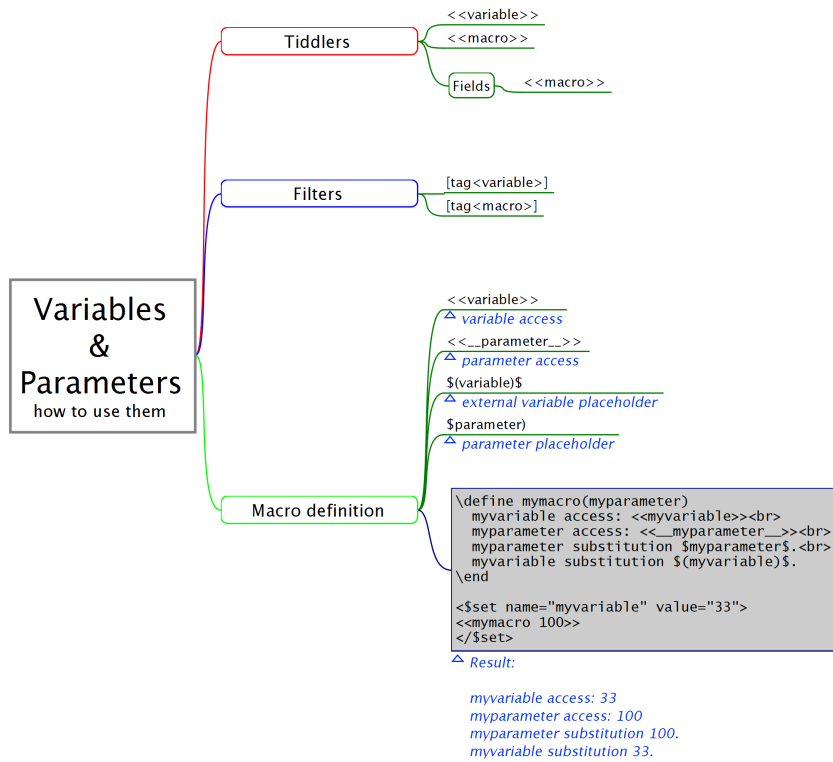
Variables
&
Parameters
how to use them

Tiddlers

<<variable>>

<<macro>>

Fields

<<macro>>

Filters

[tag<variable>]

[tag<macro>]

Macro definition

<<variable>>
variable access

<<__parameter__>>
parameter access

$(variable)$
external variable placeholder

$parameter)
parameter placeholder

\define mymacro(myparameter)
myvariable access: <<myvariable>><br>
myparameter access: <<__myparameter__>><br>
myparameter substitution $myparameter$.<br>
myvariable substitution $(myvariable)$.
\end

<$set name="myvariable" value="33">
<<mymacro 100>>
</$set>

Result:

myvariable access: 33
myparameter access: 100
myparameter substitution 100.
myvariable substitution 33.